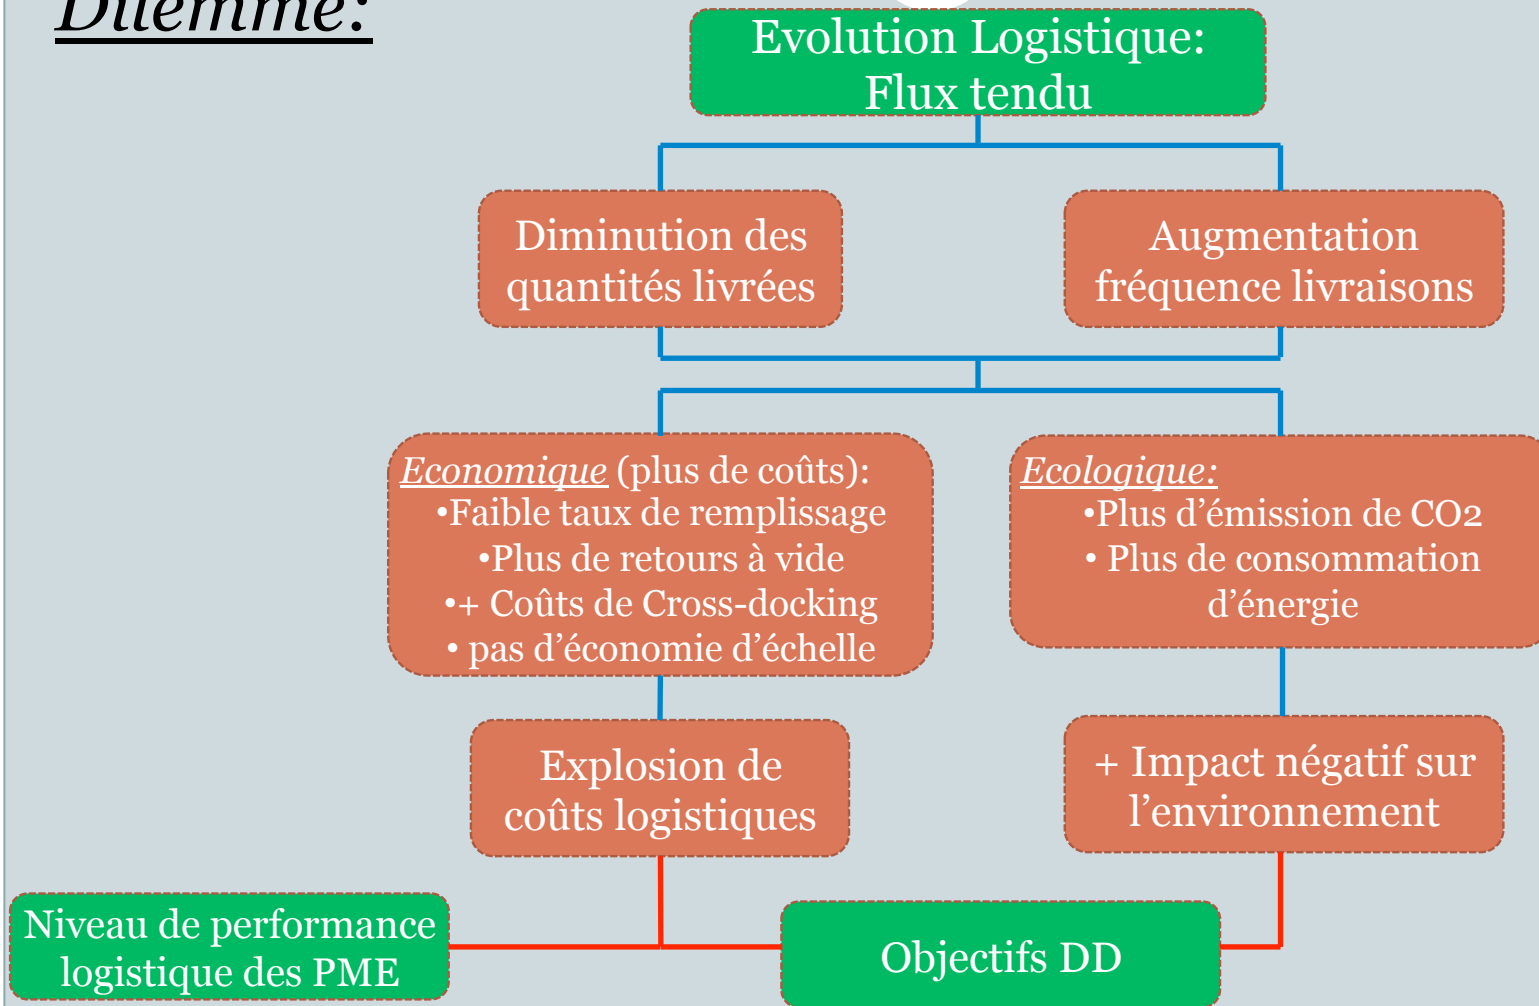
Dilemme:

Evolution Logistique: Flux tendu

Diminution des quantités livrées

Augmentation fréquence livraisons

Economique (plus de coûts):
•Faible taux de remplissage
•Plus de retours à vide
•+ Coûts de Cross-docking
• pas d'économie d'échelle

Ecologique:
•Plus d'émission de CO2
• Plus de consommation d'énergie

Explosion de coûts logistiques

+ Impact négatif sur l'environnement

Niveau de performance logistique des PME

Objectifs DD